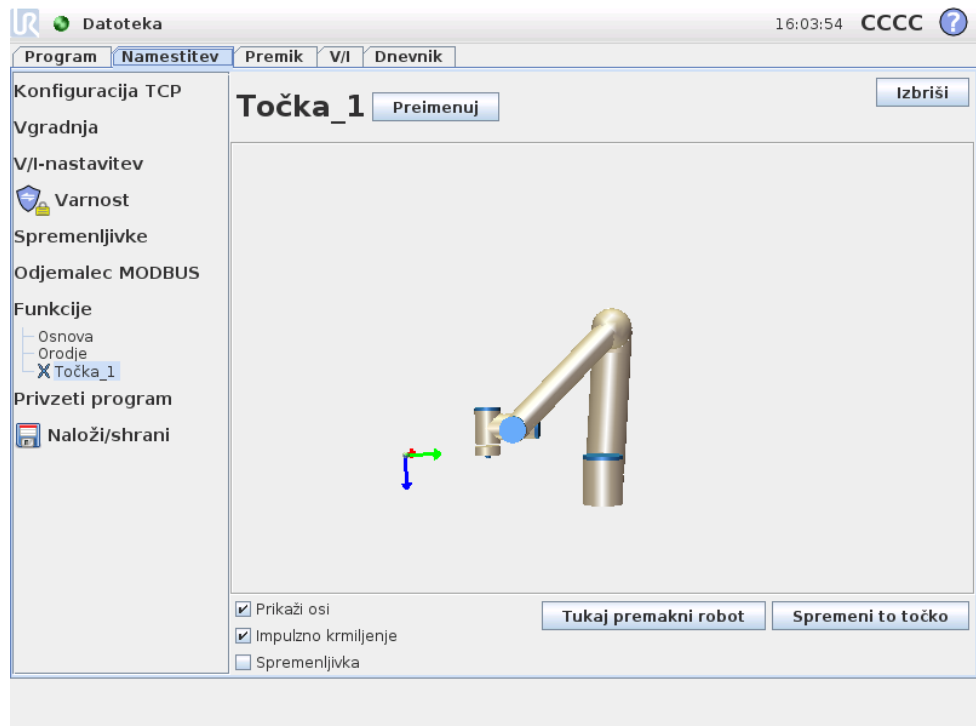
Datoteka

16:03:54 CCCC

Program | Namestitev | Premik | V/I | Dnevnik

Konfiguracija TCP
Vgradnja
V/I-nastavitev
Varnost
Spremenljivke
Odjemalec MODBUS
Funkcije
Osnova
Orodje
Točka_1
Privzeti program
Naloži/shrani

Točka_1 Preimenuj

Izbriši

Prikaži osi
Impulzno krmiljenje
Spremenljivka

Tukaj premakni robot

Spremeni to točko